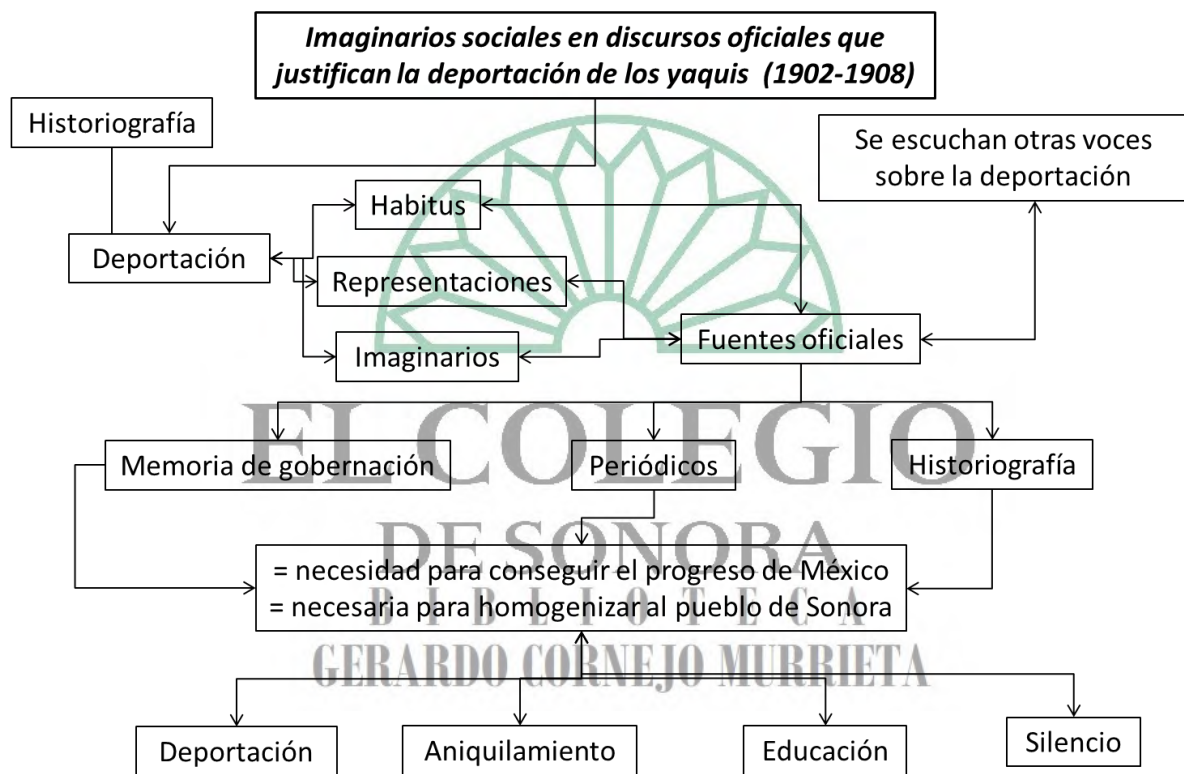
Imaginarios sociales en discursos oficiales que justifican la deportación de los yaquis (1902-1908)

Historiografía

Se escuchan otras voces sobre la deportación

Habitus

Deportación

Representaciones

Imaginarios

Fuentes oficiales

EL COLEGIO DE SONORA
BIBLIOTECA
GERARDO CORNEJO MURRIETA

Memoria de gobernación

Periódicos

Historiografía

= necesidad para conseguir el progreso de México
= necesaria para homogenizar al pueblo de Sonora

Deportación

Aniquilamiento

Educación

Silencio